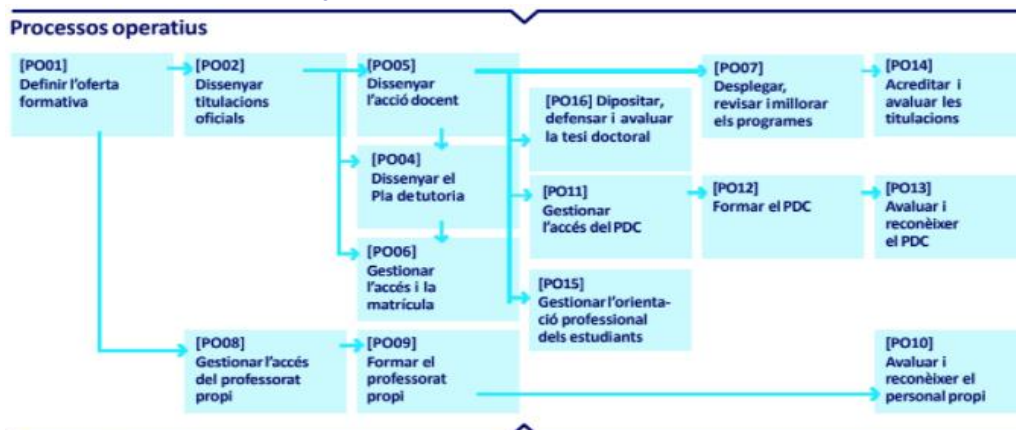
Processos operatius

[PO01] Definir l'oferta formativa

[PO02] Dissenyar titulacions oficials

[PO05] Dissenyar l'acció docent

[PO07] Desplegar, revisar i millorar els programes

[PO14] Acreditar i avaluar les titulacions

[PO16] Dipositar, defensar i avaluar la tesi doctoral

[PO04] Dissenyar el Pla de tutoria

[PO11] Gestionar l'accés del PDC

[PO12] Formar el PDC

[PO13] Avaluar i reconèixer el PDC

[PO06] Gestionar l'accés i la matrícula

[PO15] Gestionar l'orientació professional dels estudiants

[PO08] Gestionar l'accés del professorat propi

[PO09] Formar el professorat propi

[PO10] Avaluar i reconèixer el personal propi